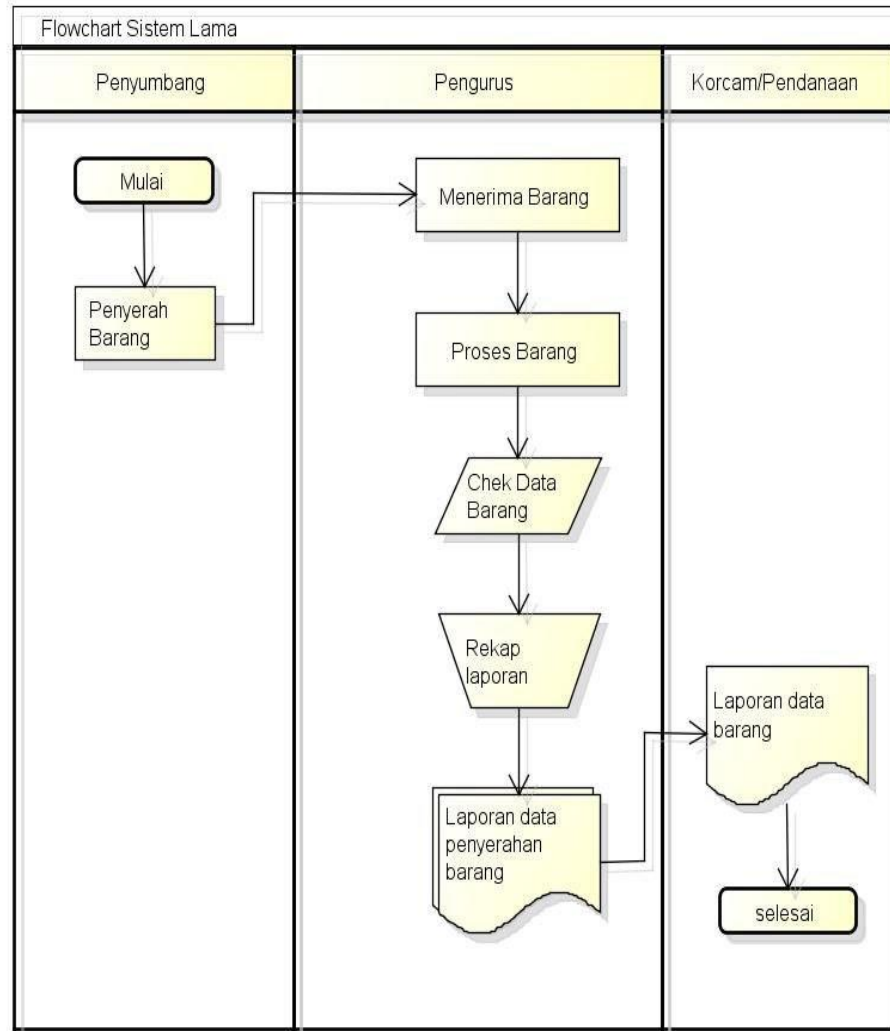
Flowchart Sistem Lama

Penyumbang

Pengurus

Korcam/Pendanaan

Mulai

Penyerah Barang

Menerima Barang

Proses Barang

Chek Data Barang

Rekap laporan

Laporan data penyerahan barang

Laporan data barang

selesai